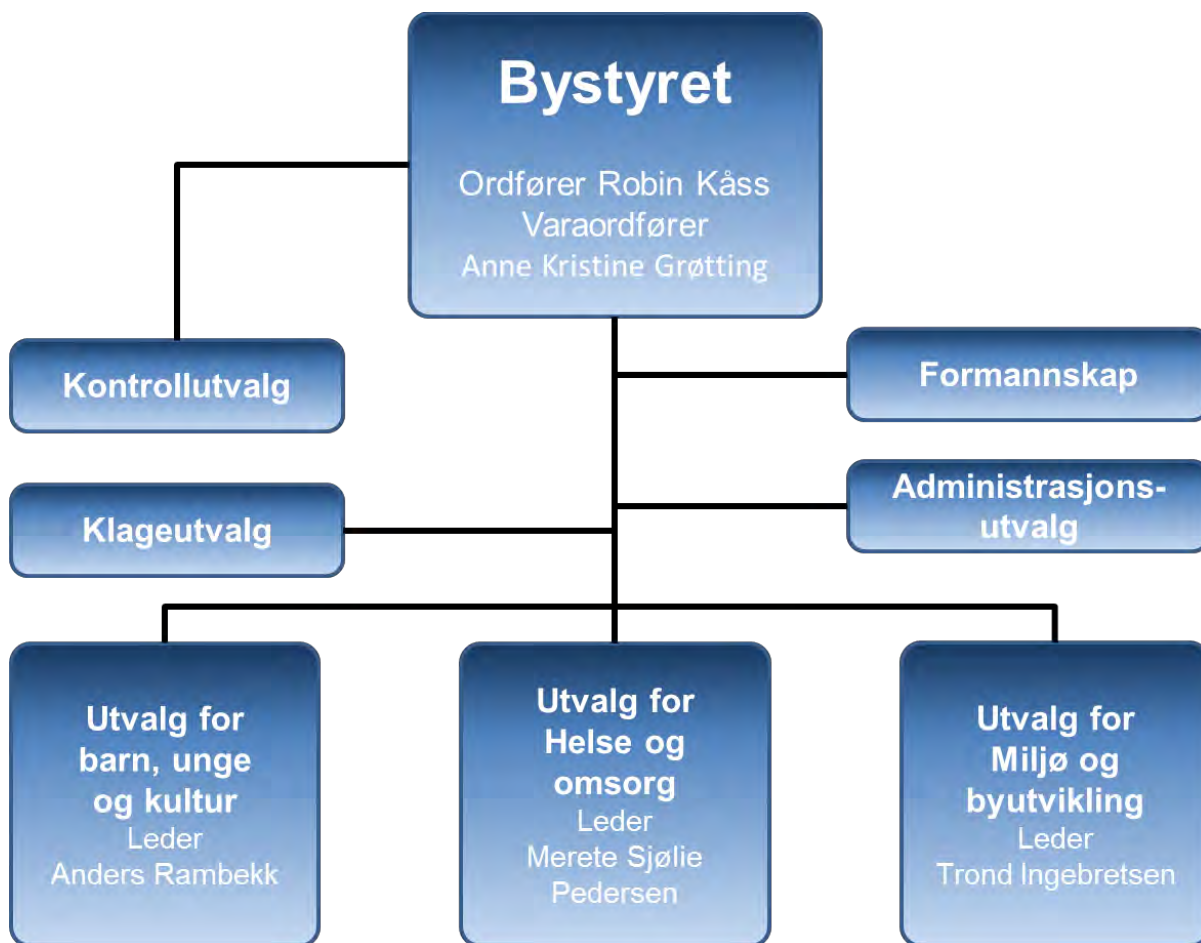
Bystyret

Ordfører Robin Kåss
Varaordfører
Anne Kristine Grøtting

Kontrollutvalg

Formannskap

Klageutvalg

Administrasjonsutvalg

Utvalg for barn, unge og kultur
Leder
Anders Rambekk

Utvalg for Helse og omsorg
Leder
Merete Sjølie Pedersen

Utvalg for Miljø og byutvikling
Leder
Trond Ingebretsen